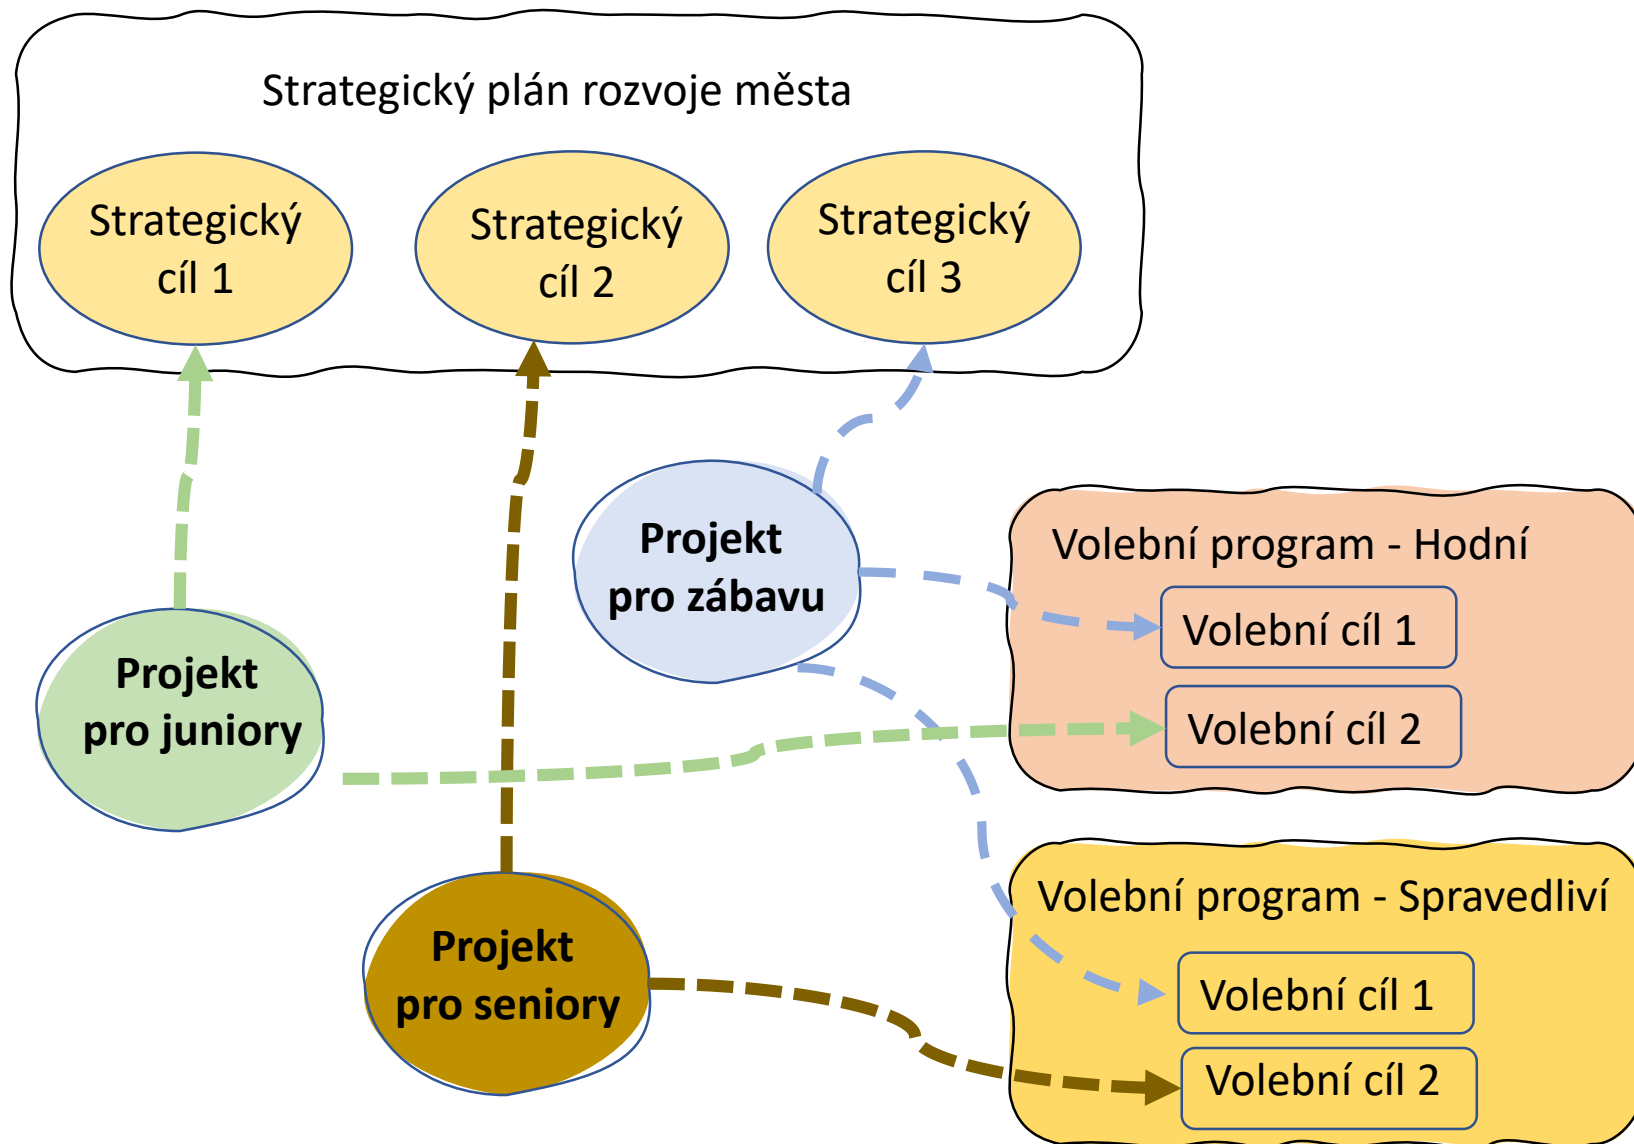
Strategický plán rozvoje města

Strategický cíl 1

Strategický cíl 2

Strategický cíl 3

Projekt pro zábavu

Volební program - Hodní

Volební cíl 1

Volební cíl 2

Projekt pro juniory

Volební program - Spravedliví

Projekt pro seniory

Volební cíl 1

Volební cíl 2